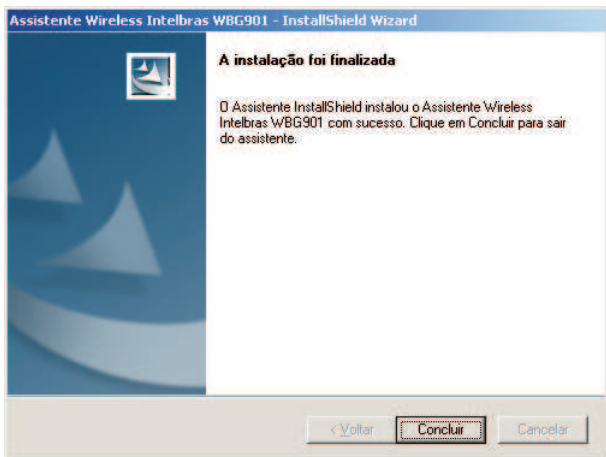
Assistente Wireless Intelbras WBG901 - InstallShield Wizard

A instalação foi finalizada

O Assistente InstallShield instalou o Assistente Wireless Intelbras WBG901 com sucesso. Clique em Concluir para sair do assistente.

< Voltar

Concluir

Cancelar